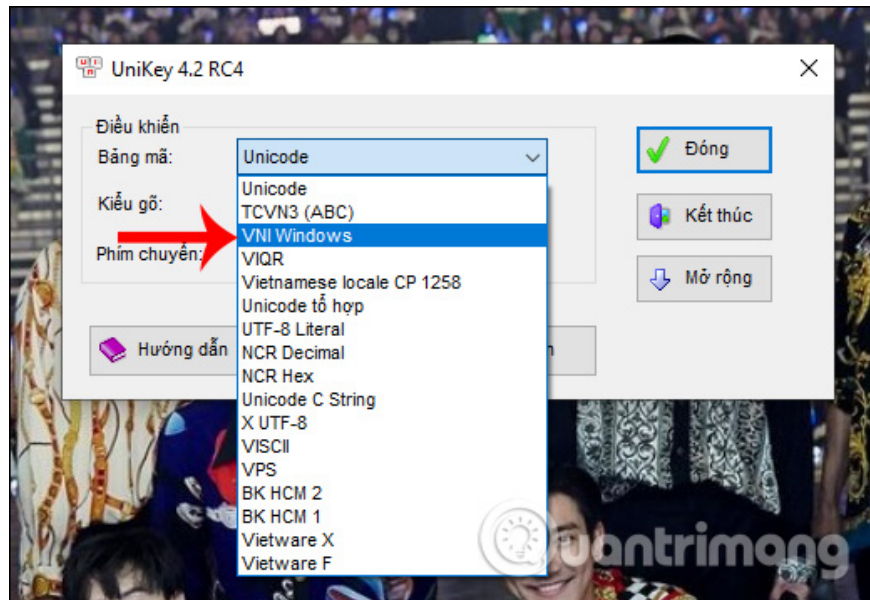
UniKey 4.2 RC4

Điều khiển

Bảng mã: Unicode

Kiểu gõ:

Phím chuyển:

Hướng dẫn

Unicode
TCVN3 (ABC)
VNI Windows
VIQR
Vietnamese locale CP 1258
Unicode tổ hợp
UTF-8 Literal
NCR Decimal
NCR Hex
Unicode C String
X UTF-8
VISCII
VPS
BK HCM 2
BK HCM 1
Vietware X
Vietware F

Đóng

Kết thúc

Mở rộng

quantrimang